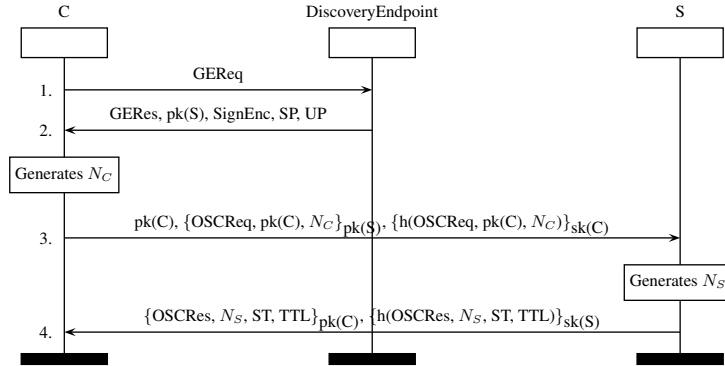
C

DiscoveryEndpoint

S

GEReq

1.

GERes, pk(S), SignEnc, SP, UP

2.

Generates $N_C$

pk(C), $\{$OSCReq, pk(C), $N_C\}_{\text{pk(S)}}$, $\{$h(OSCReq, pk(C), $N_C$)$\}_{\text{sk(C)}}$

3.

Generates $N_S$

$\{$OSCRes, $N_S$, ST, TTL$\}_{\text{pk(C)}}$, $\{$h(OSCRes, $N_S$, ST, TTL)$\}_{\text{sk(S)}}$

4.